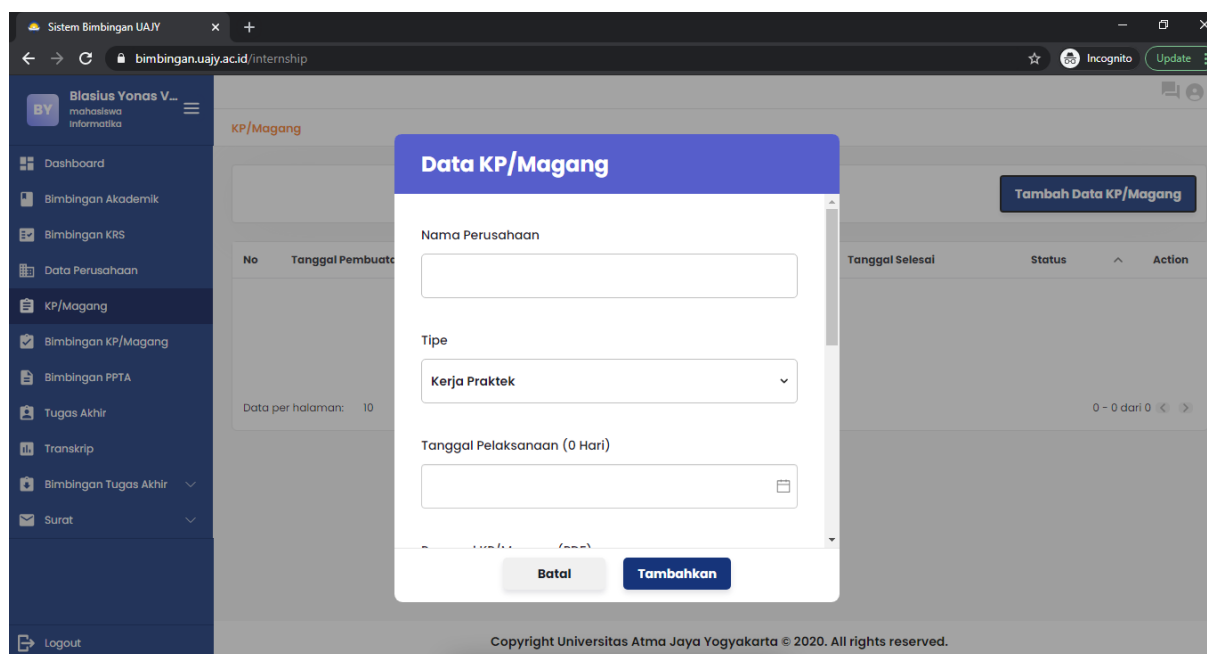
Sistem Bimbingan UAJY
bimbingan.uajy.ac.id/internship
Incognito
Update

BY Blasius Yonas V...
mahasiswa
Informatika

Dashboard
Bimbingan Akademik
Bimbingan KRS
Data Perusahaan
KP/Magang
Bimbingan KP/Magang
Bimbingan PPTA
Tugas Akhir
Transkrip
Bimbingan Tugas Akhir
Surat

Logout

KP/Magang

Tambah Data KP/Magang

| No | Tanggal Pembuat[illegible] | Tanggal Selesai | Status | Action |
|---|---|---|---|---|

Data per halaman: 10
0 – 0 dari 0

Data KP/Magang

Nama Perusahaan

Tipe
Kerja Praktek

Tanggal Pelaksanaan (0 Hari)

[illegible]

Batal
Tambahkan

Copyright Universitas Atma Jaya Yogyakarta © 2020. All rights reserved.